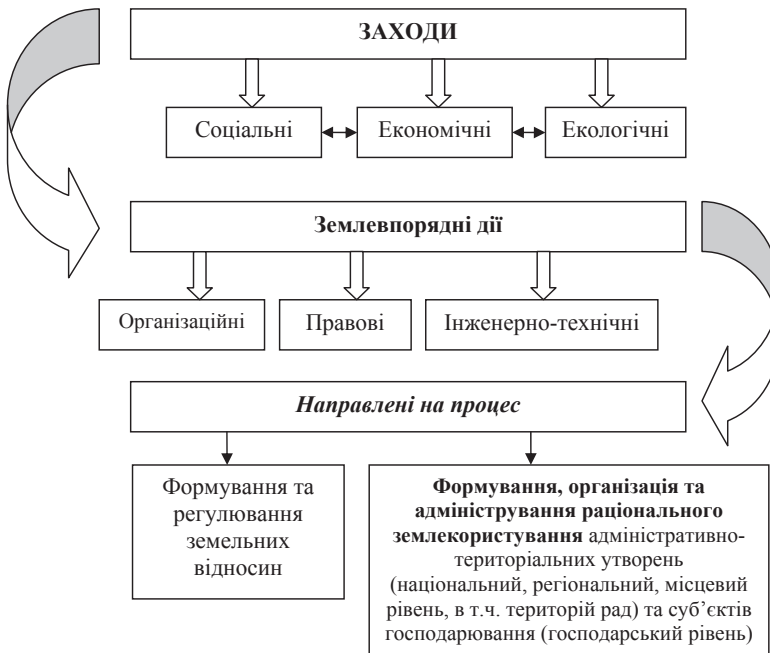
ЗАХОДИ

Соціальні

Економічні

Екологічні

Землевпорядні дії

Організаційні

Правові

Інженерно-технічні

*Направлені на процес*

Формування та регулювання земельних відносин

**Формування, організація та адміністрування раціонального землекористування** адміністративно-територіальних утворень (національний, регіональний, місцевий рівень, в т.ч. територій рад) та суб'єктів господарювання (господарський рівень)